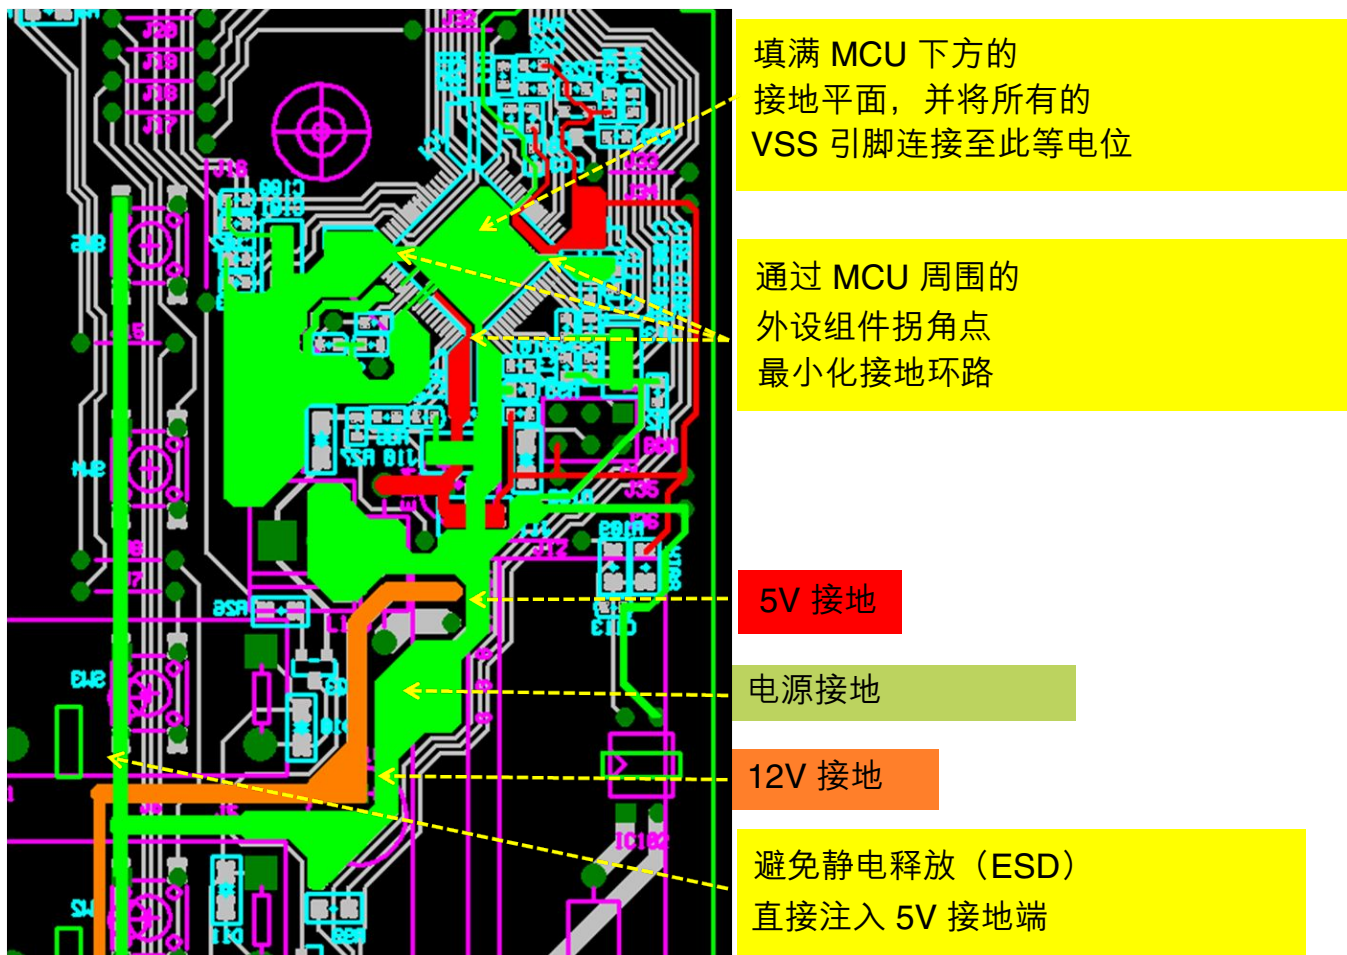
填满 MCU 下方的接地平面，并将所有的 VSS 引脚连接至此等电位

通过 MCU 周围的外设组件拐角点最小化接地环路

5V 接地

电源接地

12V 接地

避免静电释放（ESD）直接注入 5V 接地端

J20
J19
J18
J17
J16
C109
C108
J15
R10
J14
J13
J12
J11
J10
R27
R28
C12
IC102